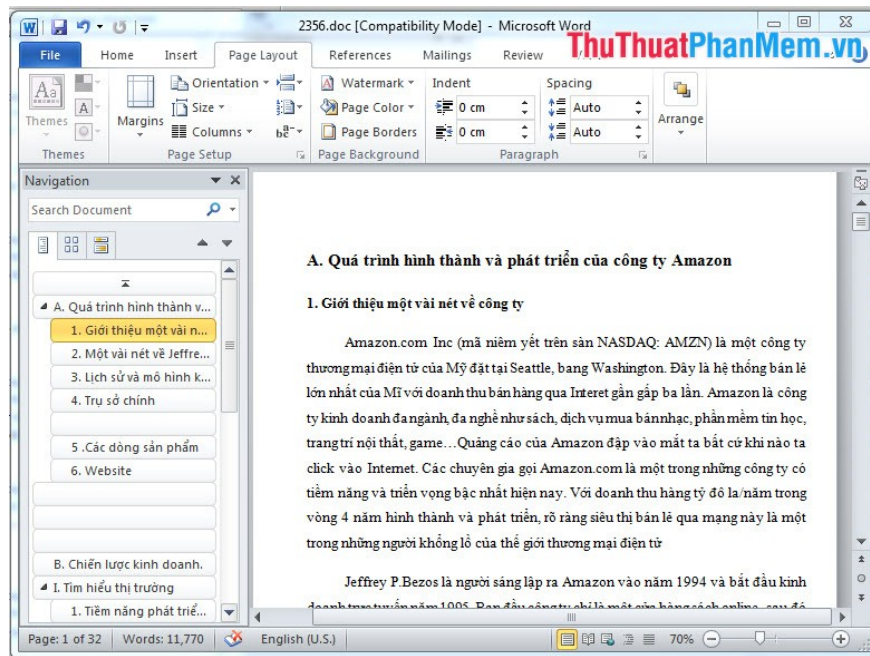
2356.doc [Compatibility Mode] - Microsoft Word

File Home Insert Page Layout References Mailings Review

ThuThuatPhanMem.vn

Themes

Margins

Orientation
Size
Columns

Watermark
Page Color
Page Borders

Indent
0 cm
0 cm

Spacing
Auto
Auto

Arrange

Themes Page Setup Page Background Paragraph

Navigation

Search Document

A. Quá trình hình thành v...
1. Giới thiệu một vài n...
2. Một vài nét về Jeffre...
3. Lịch sử và mô hình k...
4. Trụ sở chính
5 .Các dòng sản phẩm
6. Website
B. Chiến lược kinh doanh.
I. Tìm hiểu thị trường
1. Tiềm năng phát triể...

A. Quá trình hình thành và phát triển của công ty Amazon

1. Giới thiệu một vài nét về công ty

Amazon.com Inc (mã niêm yết trên sàn NASDAQ: AMZN) là một công ty thương mại điện tử của Mỹ đặt tại Seattle, bang Washington. Đây là hệ thống bán lẻ lớn nhất của Mĩ với doanh thu bán hàng qua Interet gần gấp ba lần. Amazon là công ty kinh doanh đa ngành, đa nghề như sách, dịch vụ mua bán nhạc, phần mềm tin học, trang trí nội thất, game…Quảng cáo của Amazon đập vào mắt ta bất cứ khi nào ta click vào Internet. Các chuyên gia gọi Amazon.com là một trong những công ty có tiềm năng và triển vọng bậc nhất hiện nay. Với doanh thu hàng tỷ đô la/năm trong vòng 4 năm hình thành và phát triển, rõ ràng siêu thị bán lẻ qua mạng này là một trong những người khổng lồ của thế giới thương mại điện tử

Jeffrey P.Bezos là người sáng lập ra Amazon vào năm 1994 và bắt đầu kinh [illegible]

Page: 1 of 32 Words: 11,770 English (U.S.) 70%